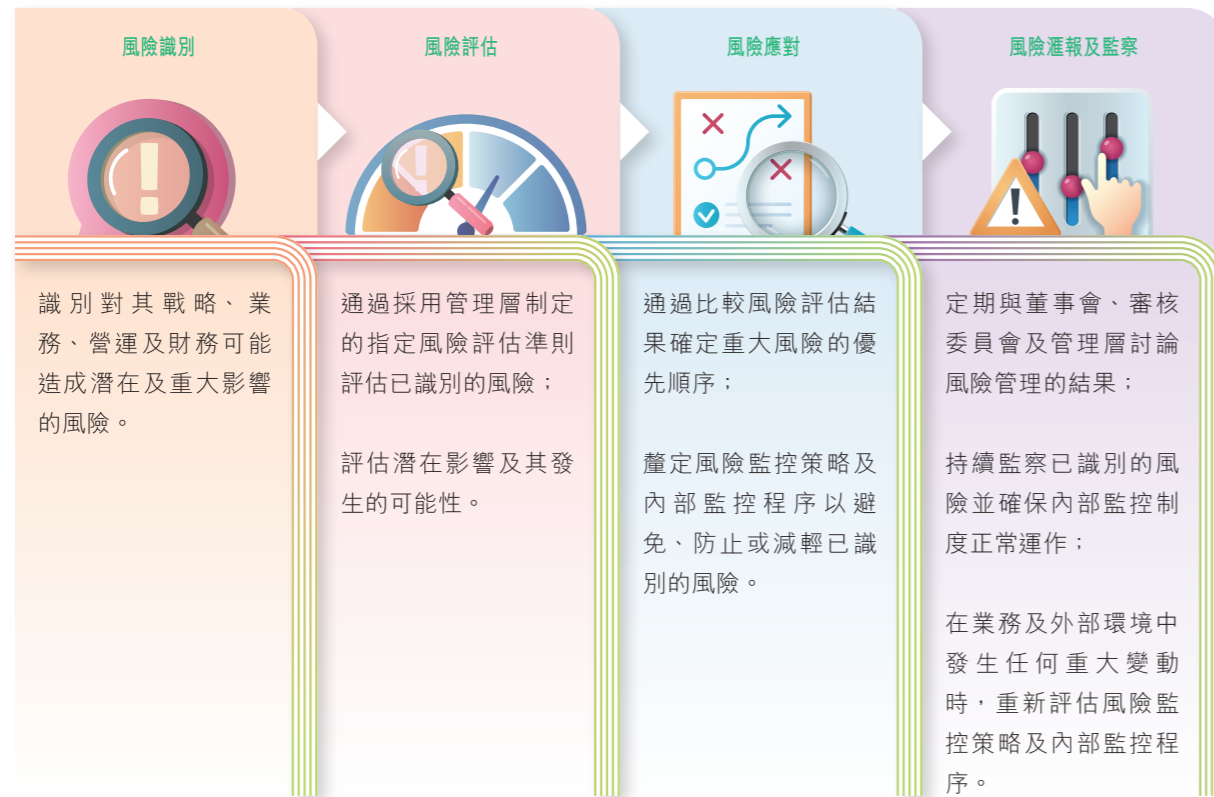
風險識別

識別對其戰略、業務、營運及財務可能造成潛在及重大影響的風險。

風險評估

通過採用管理層制定的指定風險評估準則評估已識別的風險；

評估潛在影響及其發生的可能性。

風險應對

通過比較風險評估結果確定重大風險的優先順序；

釐定風險監控策略及內部監控程序以避免、防止或減輕已識別的風險。

風險滙報及監察

定期與董事會、審核委員會及管理層討論風險管理的結果；

持續監察已識別的風險並確保內部監控制度正常運作；

在業務及外部環境中發生任何重大變動時，重新評估風險監控策略及內部監控程序。